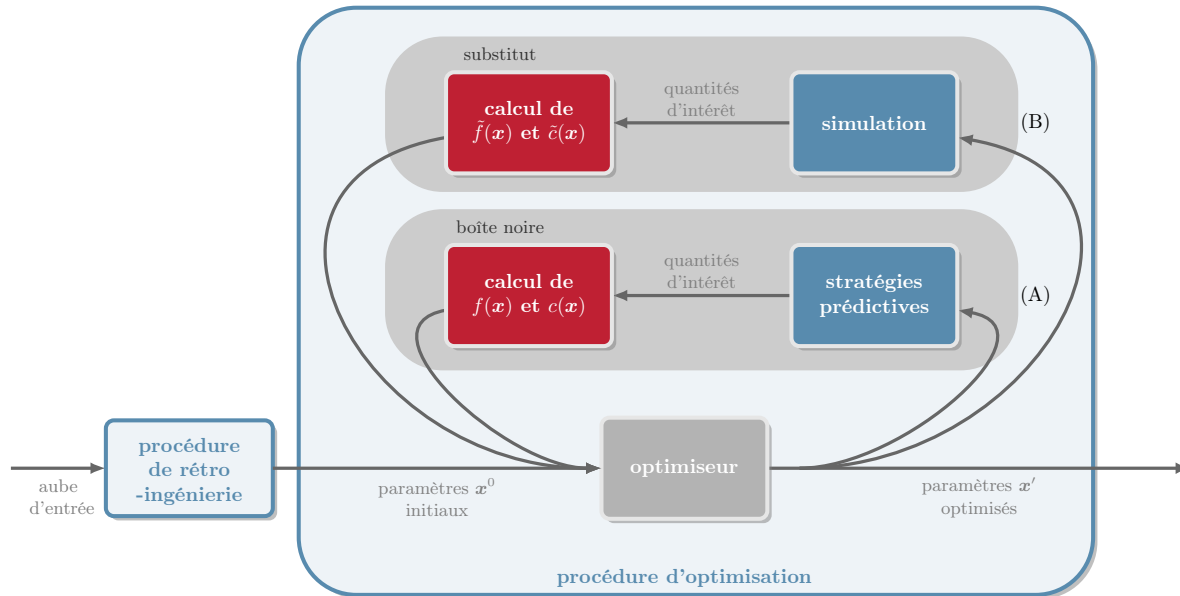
substitut

calcul de $\tilde{f}(\boldsymbol{x})$ et $\tilde{c}(\boldsymbol{x})$

quantités d'intérêt

simulation

(B)

boîte noire

calcul de $f(\boldsymbol{x})$ et $c(\boldsymbol{x})$

quantités d'intérêt

stratégies prédictives

(A)

aube d'entrée

procédure de rétro -ingénierie

paramètres $\boldsymbol{x}^0$ initiaux

optimiseur

paramètres $\boldsymbol{x}'$ optimisés

procédure d'optimisation